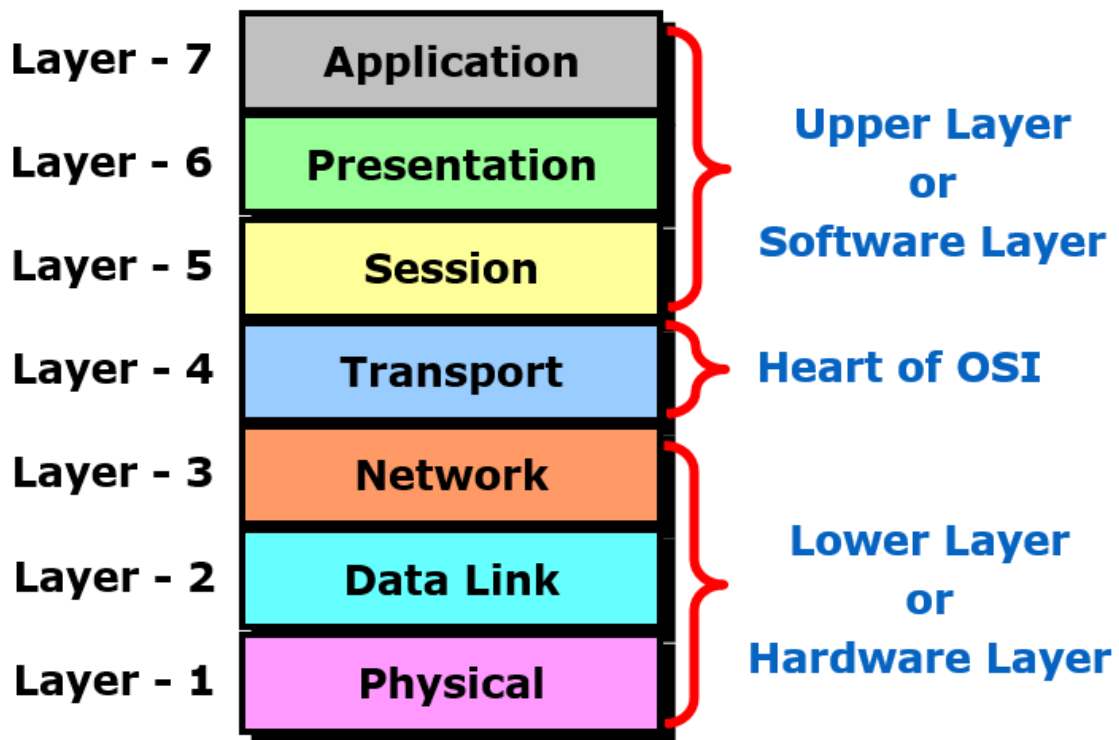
Layer - 7 Application
Layer - 6 Presentation
Layer - 5 Session
Layer - 4 Transport
Layer - 3 Network
Layer - 2 Data Link
Layer - 1 Physical

Upper Layer or Software Layer

Heart of OSI

Lower Layer or Hardware Layer